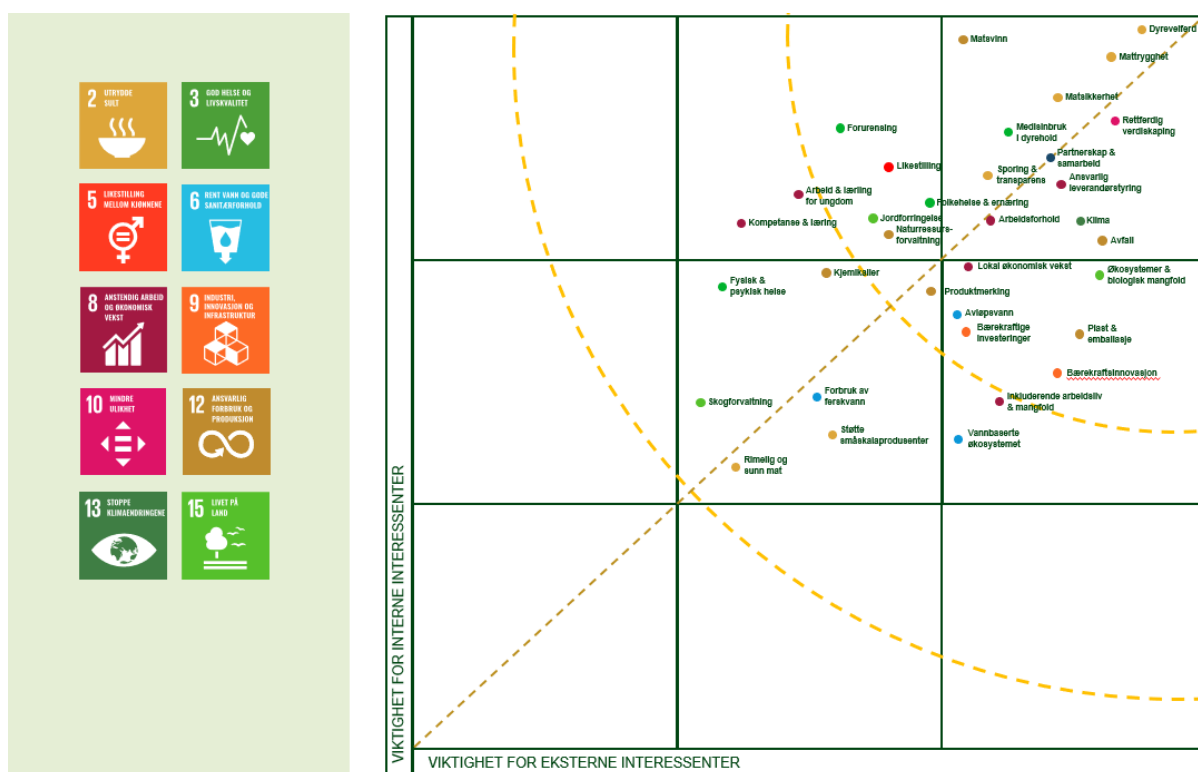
2 UTRYDDE SULT

3 GOD HELSE OG LIVSKVALITET

5 LIKESTILLING MELLOM KJØNNENE

6 RENT VANN OG GODE SANITÆRFORHOLD

8 ANSTENDIG ARBEID OG ØKONOMISK VEKST

9 INDUSTRI, INNOVASJON OG INFRASTRUKTUR

10 MINDRE ULIKHET

12 ANSVARLIG FORBRUK OG PRODUKSJON

13 STOPPE KLIMAENDRINGENE

15 LIVET PÅ LAND

Dyrevelferd
Matsvinn
Mattrygghet
Matsikkerhet
Rettferdig verdiskaping
Forurensing
Medisinbruk i dyrehold
Partnerskap & samarbeid
Likestilling
Sporing & transparens
Ansvarlig leverandørstyring
Arbeid & læring for ungdom
Folkehelse & ernæring
Kompetanse & læring
Jordforringelse
Arbeidsforhold
Klima
Naturressurs-forvaltning
Avfall
Lokal økonomisk vekst
Kjemikalier
Økosystemer & biologisk mangfold
Fysisk & psykisk helse
Produktmerking
Avløpsvann
Bærekraftige investeringer
Plast & emballasje
Bærekraftsinnovasjon
Forbruk av ferskvann
Skogforvaltning
Inkluderende arbeidsliv & mangfold
Støtte småskalaprodusenter
Vannbaserte økosystemet
Rimelig og sunn mat

VIKTIGHET FOR INTERNE INTERESSENTER
VIKTIGHET FOR EKSTERNE INTERESSENTER